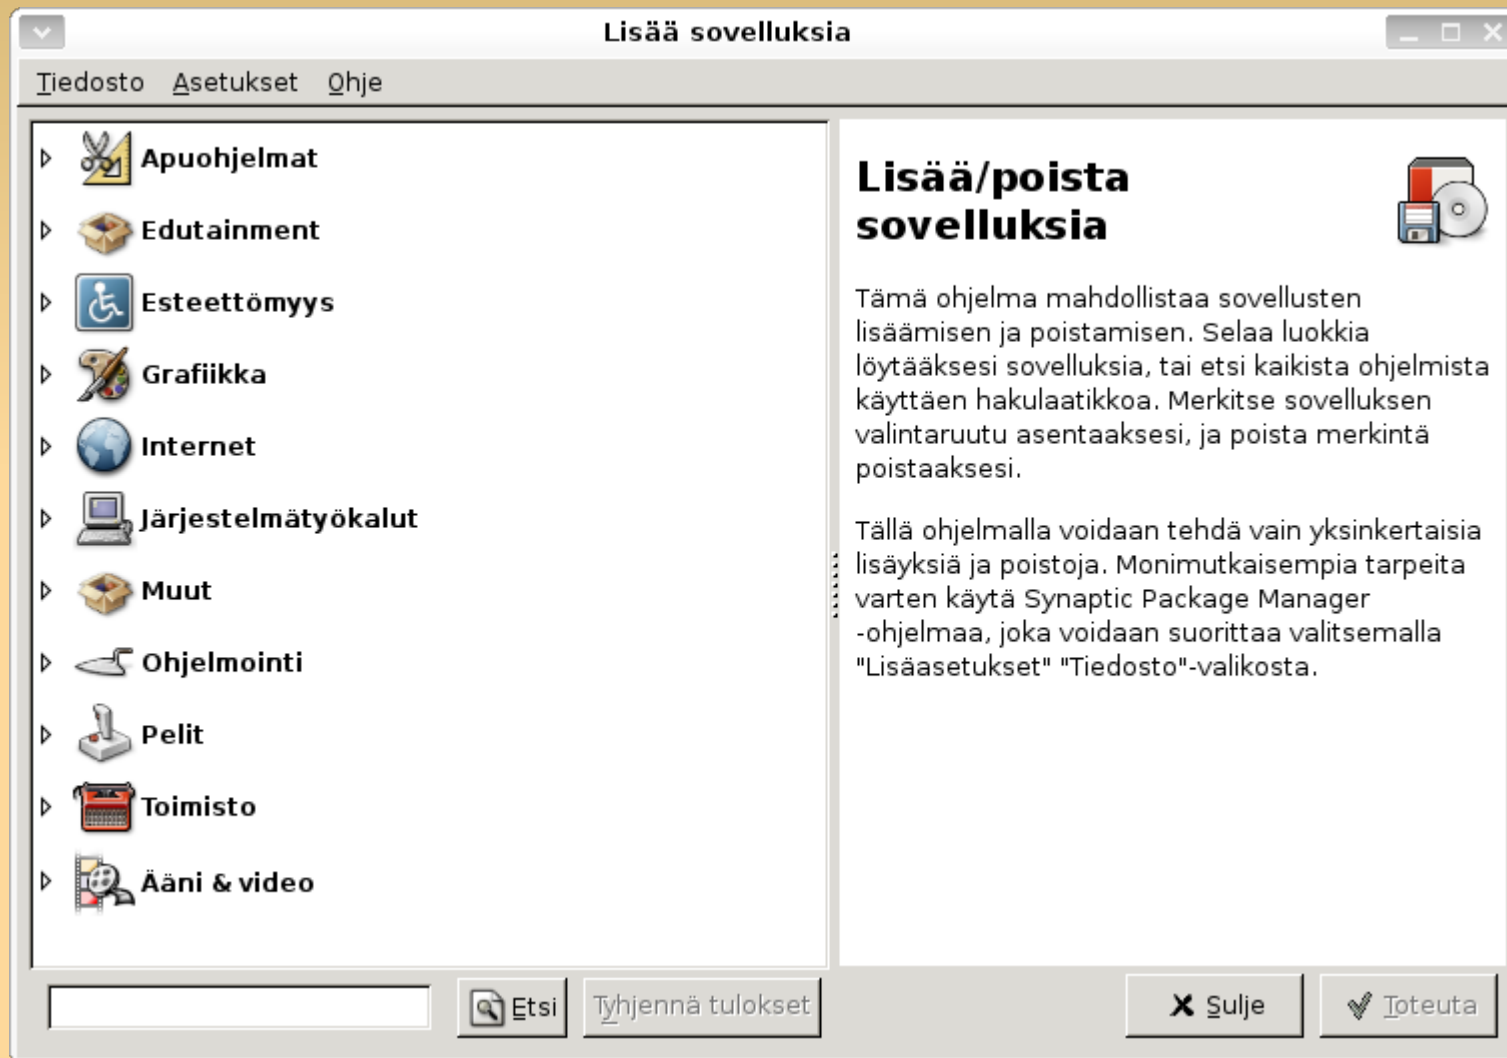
Lisää sovelluksia

Tiedosto Asetukset Ohje

Apuohjelmat
Edutainment
Esteettömyys
Grafiikka
Internet
Järjestelmätyökalut
Muut
Ohjelmointi
Pelit
Toimisto
Ääni & video

Lisää/poista sovelluksia

Tämä ohjelma mahdollistaa sovellusten lisäämisen ja poistamisen. Selaa luokkia löytääksesi sovelluksia, tai etsi kaikista ohjelmista käyttäen hakulaatikkoa. Merkitse sovelluksen valintaruutu asentaaksesi, ja poista merkintä poistaaksesi.

Tällä ohjelmalla voidaan tehdä vain yksinkertaisia lisäyksiä ja poistoja. Monimutkaisempia tarpeita varten käytä Synaptic Package Manager -ohjelmaa, joka voidaan suorittaa valitsemalla "Lisäasetukset" "Tiedosto"-valikosta.

Etsi Tyhjennä tulokset Sulje Toteuta